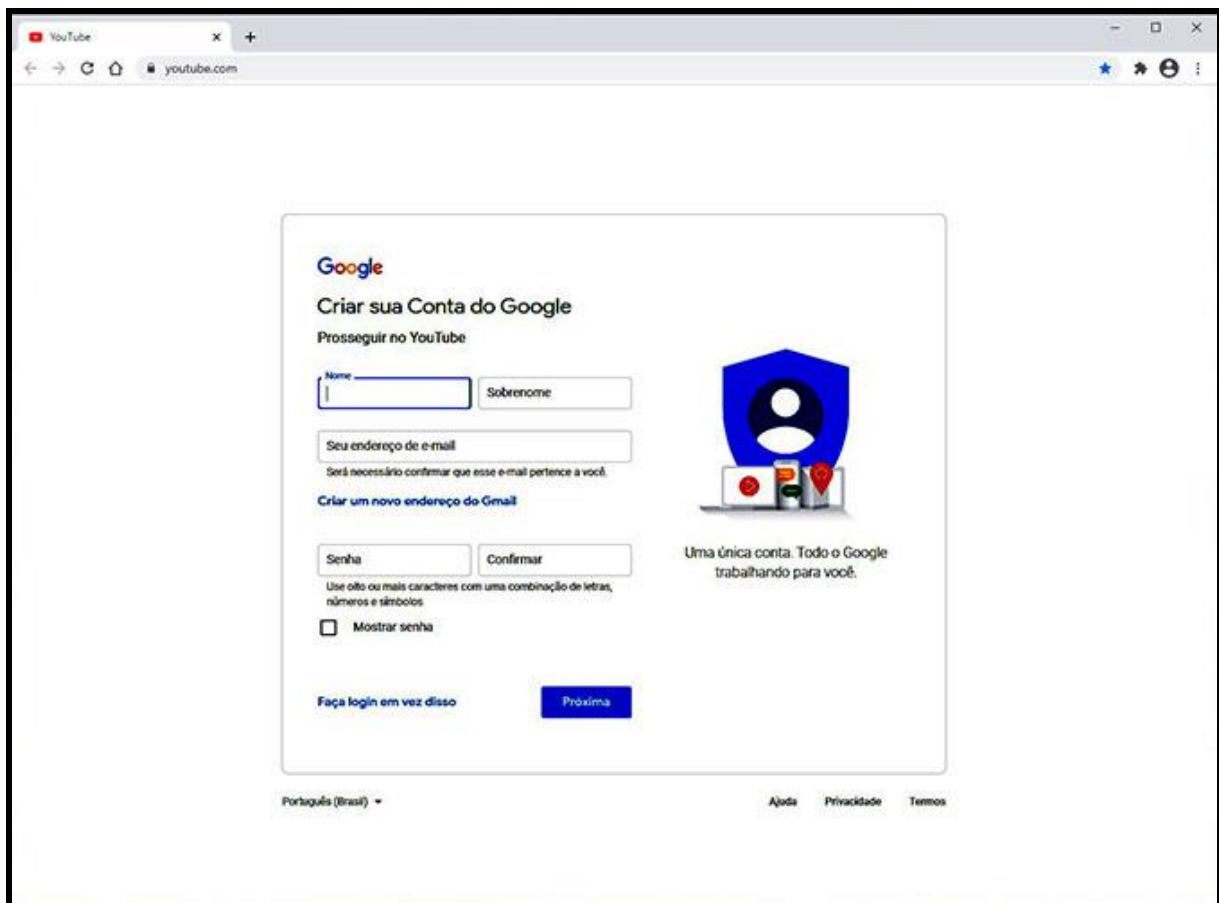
YouTube
youtube.com

Google
Criar sua Conta do Google
Prosseguir no YouTube

Nome
Sobrenome

Seu endereço de e-mail
Será necessário confirmar que esse e-mail pertence a você.

Criar um novo endereço do Gmail

Senha
Confirmar
Use oito ou mais caracteres com uma combinação de letras, números e símbolos

Mostrar senha

Faça login em vez disso
Próxima

Uma única conta. Todo o Google trabalhando para você.

Português (Brasil)
Ajuda
Privacidade
Termos